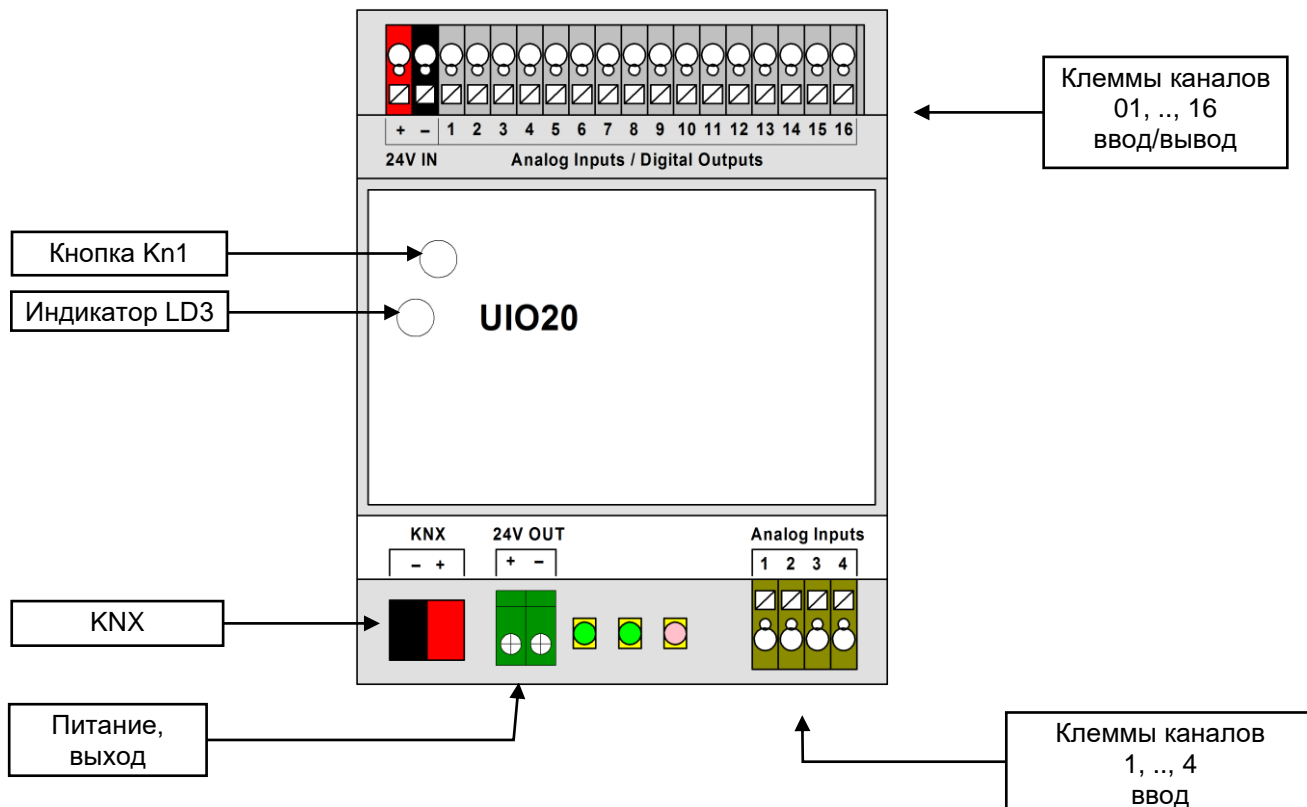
+ – 1 2 3 4 5 6 7 8 9 10 11 12 13 14 15 16

24V IN Analog Inputs / Digital Outputs

Клеммы каналов 01, .., 16 ввод/вывод

Кнопка Kn1

Индикатор LD3

UIO20

KNX

– +

24V OUT

+ –

Analog Inputs

1 2 3 4

KNX

Питание, выход

Клеммы каналов 1, .., 4 ввод